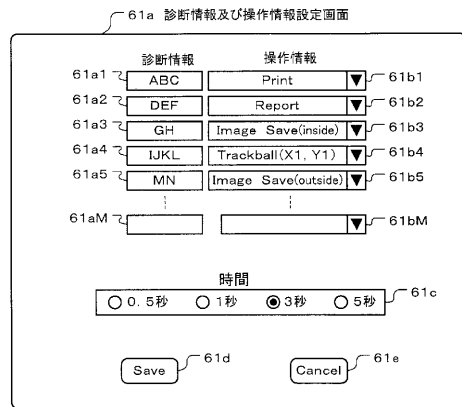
61a 診断情報及び操作情報設定画面

| | 診断情報 | 操作情報 | |
|---|---|---|---|
| 61a1 | ABC | Print ▼ | 61b1 |
| 61a2 | DEF | Report ▼ | 61b2 |
| 61a3 | GH | Image Save(inside) ▼ | 61b3 |
| 61a4 | IJKL | Trackball(X1, Y1) ▼ | 61b4 |
| 61a5 | MN | Image Save(outside) ▼ | 61b5 |
| 61aM | | ▼ | 61bM |

時間

○ 0. 5秒 ○ 1秒 ◉ 3秒 ○ 5秒 61c

Save 61d

Cancel 61e